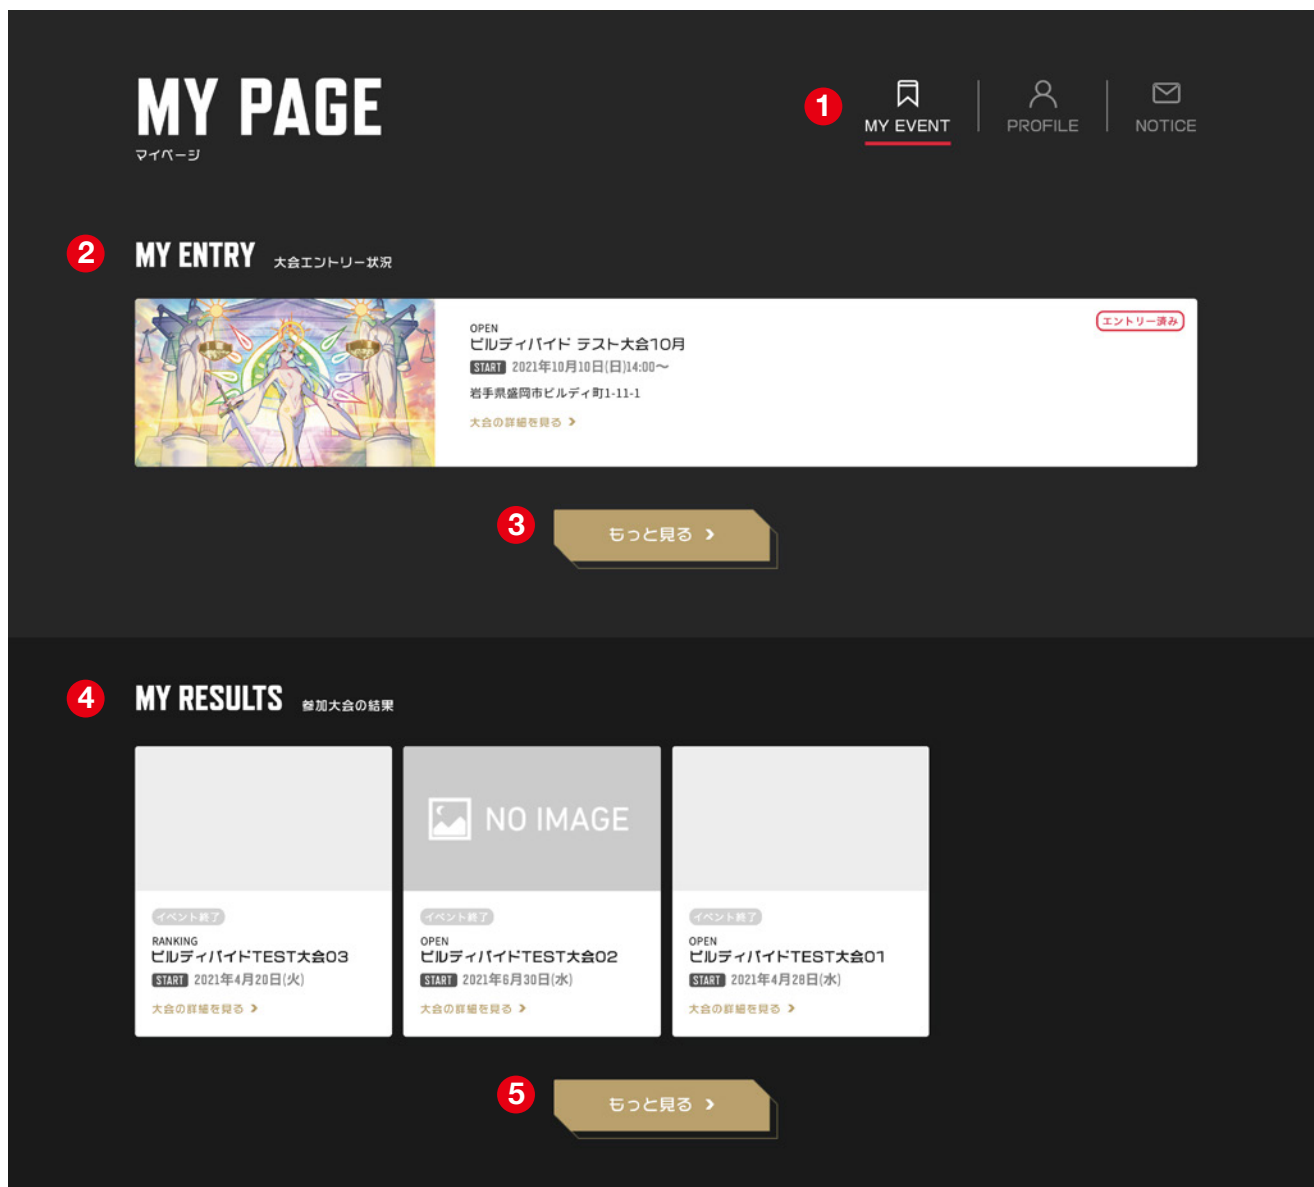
MY PAGE
マイページ

1
MY EVENT
PROFILE
NOTICE

2
MY ENTRY 大会エントリー状況

エントリー済み
OPEN
ビルディバイド テスト大会10月
START 2021年10月10日(日)14:00〜
岩手県盛岡市ビルディ町1-11-1
大会の詳細を見る >

3
もっと見る >

4
MY RESULTS 参加大会の結果

イベント終了
RANKING
ビルディバイドTEST大会03
START 2021年4月20日(火)
大会の詳細を見る >

NO IMAGE
イベント終了
OPEN
ビルディバイドTEST大会02
START 2021年6月30日(水)
大会の詳細を見る >

イベント終了
OPEN
ビルディバイドTEST大会01
START 2021年4月28日(水)
大会の詳細を見る >

5
もっと見る >